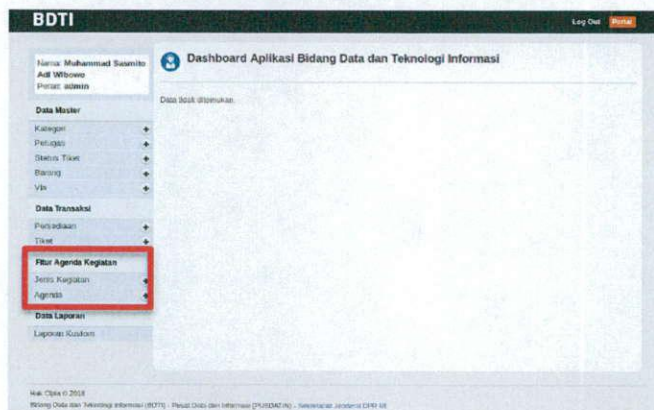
BDTI

Log Out Portal

Nama: Muhammad Sasmito Adi Wibowo
Peran: admin

Data Master
Kategori
Petugas
Status Tiket
Barang
VIs

Data Transaksi
Persediaan
Tiket

Fitur Agenda Kegiatan
Jenis Kegiatan
Agenda

Data Laporan
Laporan Kustom

Dashboard Aplikasi Bidang Data dan Teknologi Informasi

Data tidak ditemukan.

Hak Cipta © 2018
Bidang Data dan Teknologi Informasi (BDTI) - Pusat Data dan Informasi (PUSDATIN) - Sekretariat Jenderal DPR RI